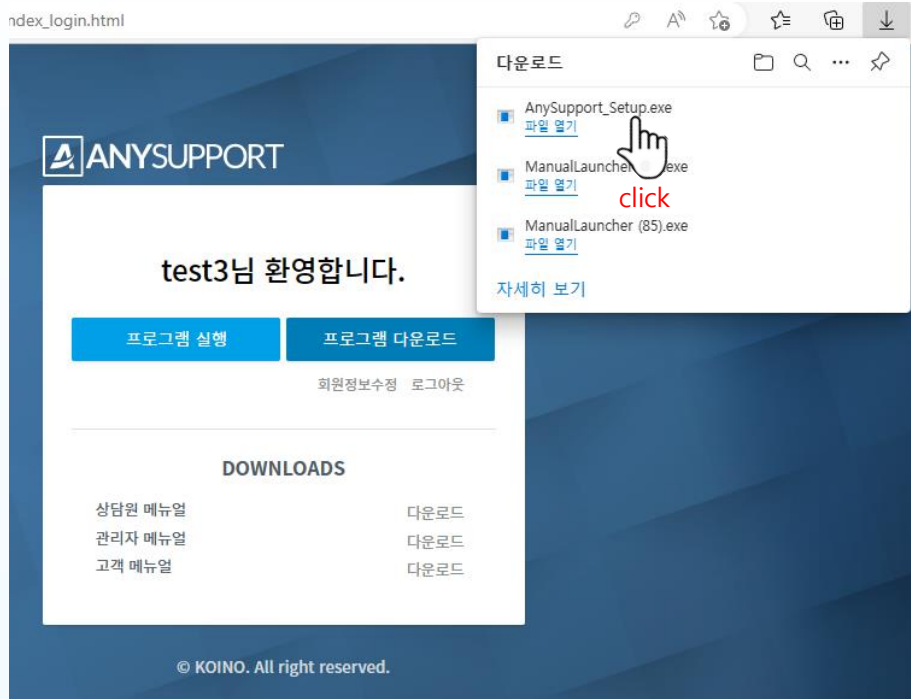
ndex_login.html

다운로드

AnySupport_Setup.exe
파일 열기

ManualLauncher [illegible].exe
파일 열기

click

ManualLauncher (85).exe
파일 열기

자세히 보기

ANYSUPPORT

test3님 환영합니다.

프로그램 실행

프로그램 다운로드

회원정보수정 로그아웃

DOWNLOADS

| 상담원 메뉴얼 | 다운로드 |
|---|---|
| 관리자 메뉴얼 | 다운로드 |
| 고객 메뉴얼 | 다운로드 |

© KOINO. All right reserved.